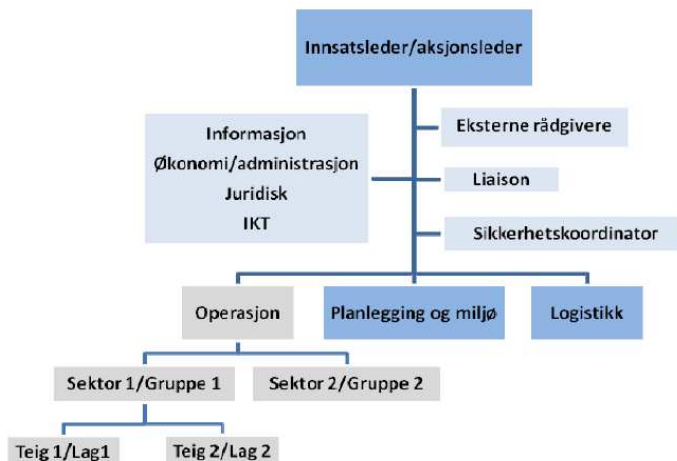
Innsatsleder/aksjonsleder

Informasjon
Økonomi/administrasjon
Juridisk
IKT

Eksterne rådgivere

Liaison

Sikkerhetskoordinator

Operasjon

Planlegging og miljø

Logistikk

Sektor 1/Gruppe 1

Sektor 2/Gruppe 2

Teig 1/Lag1

Teig 2/Lag 2